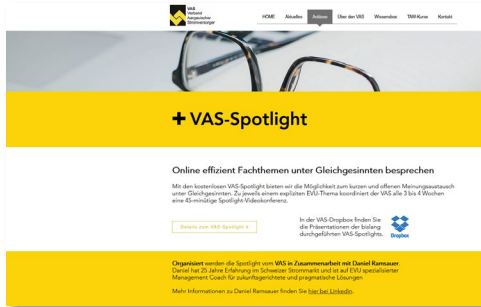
VAS Verband Aargauischer Stromversorger

HOME Aktuelles Anlässe Über den VAS Wissensbox TAW-Kurse Kontakt

+ VAS-Spotlight

Online effizient Fachthemen unter Gleichgesinnten besprechen

Mit den kostenlosen VAS-Spotlight bieten wir die Möglichkeit zum kurzen und offenen Meinungsaustausch unter Gleichgesinnten. Zu jeweils einem expliziten EVU-Thema koordiniert der VAS alle 3 bis 4 Wochen eine 45-minütige Spotlight-Videokonferenz.

Details zum VAS-Spotlight >

In der VAS-Dropbox finden Sie die Präsentationen der bislang durchgeführten VAS-Spotlights.

Dropbox

Organisiert werden die Spotlight vom VAS in Zusammenarbeit mit Daniel Ramsauer. Daniel hat 25 Jahre Erfahrung im Schweizer Strommarkt und ist auf EVU spezialisierter Management Coach für zukunftsgerichtete und pragmatische Lösungen.

Mehr Informationen zu Daniel Ramsauer finden Sie hier bei Linkedin.